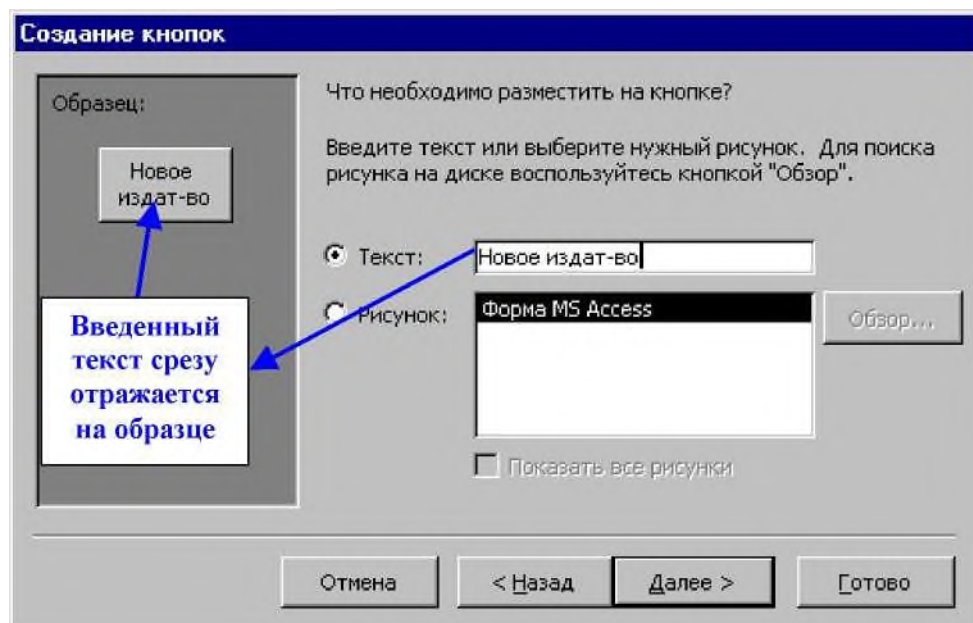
Создание кнопок

Образец:

Новое издат-во

Введенный текст срезу отражается на образце

Что необходимо разместить на кнопке?

Введите текст или выберите нужный рисунок. Для поиска рисунка на диске воспользуйтесь кнопкой "Обзор".

Текст: Новое издат-во

Рисунок: Форма MS Access

Обзор...

Показать все рисунки

Отмена

< Назад

Далее >

Готово